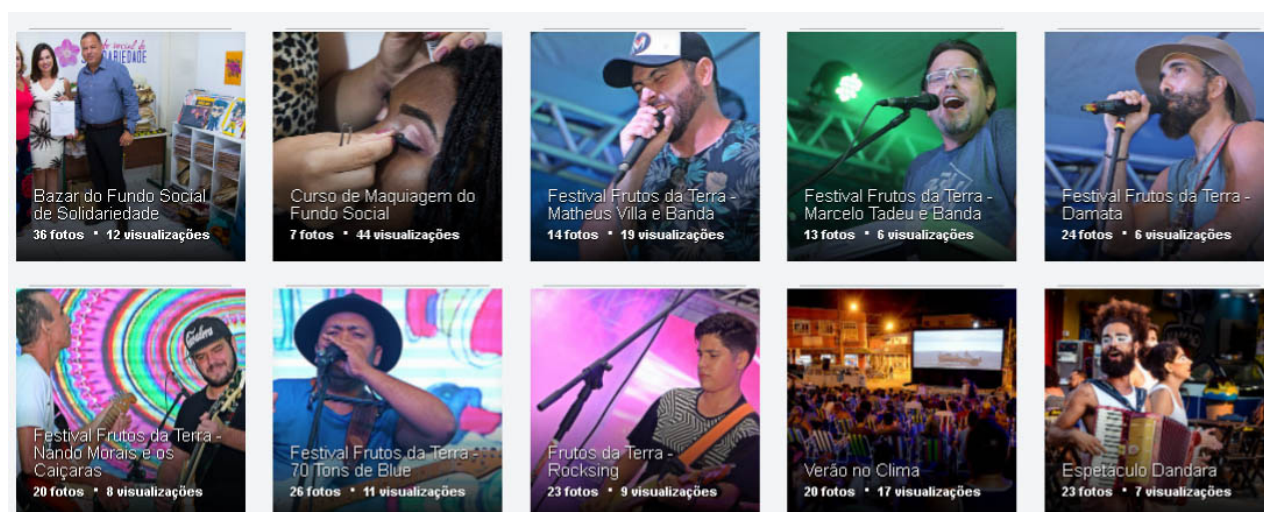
Bazar do Fundo Social de Solidariedade
36 fotos • 12 visualizações

Curso de Maquiagem do Fundo Social
7 fotos • 44 visualizações

Festival Frutos da Terra - Matheus Villa e Banda
14 fotos • 19 visualizações

Festival Frutos da Terra - Marcelo Tadeu e Banda
13 fotos • 6 visualizações

Festival Frutos da Terra - Damata
24 fotos • 6 visualizações

Festival Frutos da Terra - Nando Morais e os Caiçaras
20 fotos • 8 visualizações

Festival Frutos da Terra - 70 Tons de Blue
26 fotos • 11 visualizações

Frutos da Terra - Rocksing
23 fotos • 9 visualizações

Verão no Clima
20 fotos • 17 visualizações

Espetáculo Dandara
23 fotos • 7 visualizações